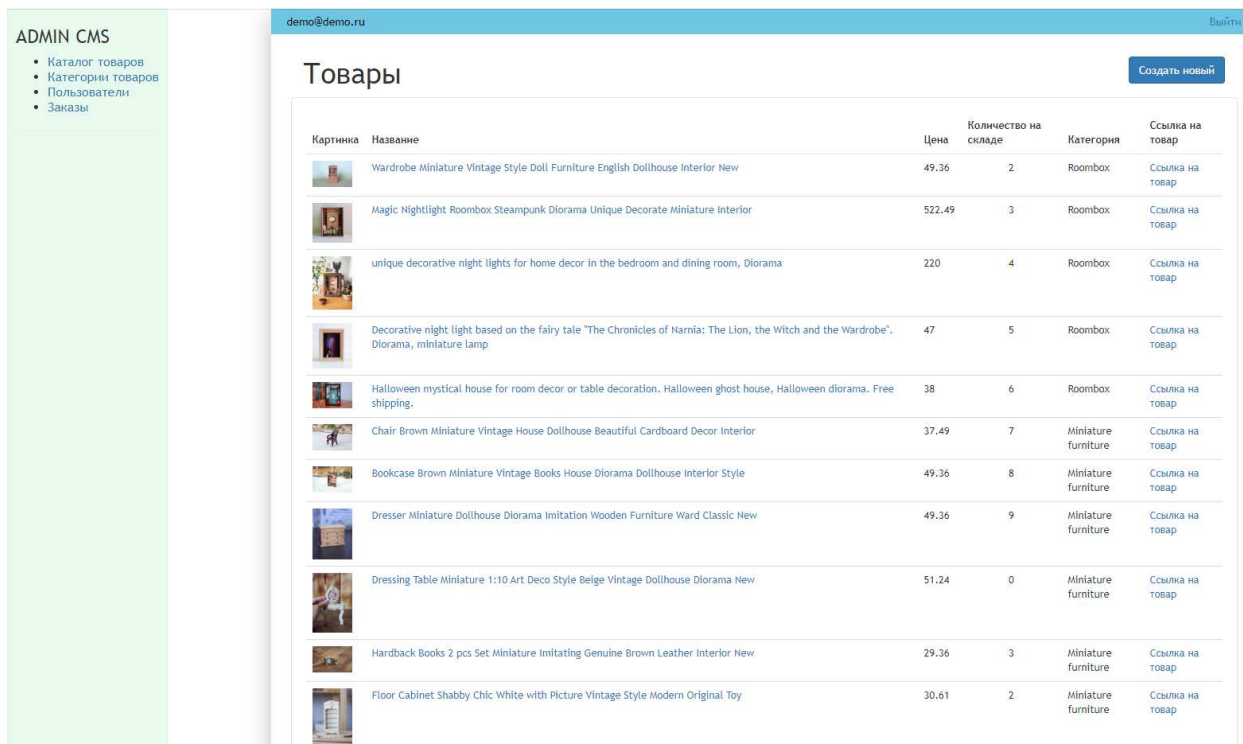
ADMIN CMS

- Каталог товаров
- Категории товаров
- Пользователи
- Заказы

demo@demo.ru

Выйти

Товары

Создать новый

| Картинка | Название | Цена | Количество на складе | Категория | Ссылка на товар |
|---|---|---|---|---|---|
| | Wardrobe Miniature Vintage Style Doll Furniture English Dollhouse Interior New | 49.36 | 2 | Roombox | Ссылка на товар |
| | Magic Nightlight Roombox Steampunk Diorama Unique Decorate Miniature Interior | 522.49 | 3 | Roombox | Ссылка на товар |
| | unique decorative night lights for home decor in the bedroom and dining room, Diorama | 220 | 4 | Roombox | Ссылка на товар |
| | Decorative night light based on the fairy tale "The Chronicles of Narnia: The Lion, the Witch and the Wardrobe". Diorama, miniature lamp | 47 | 5 | Roombox | Ссылка на товар |
| | Halloween mystical house for room decor or table decoration. Halloween ghost house, Halloween diorama. Free shipping. | 38 | 6 | Roombox | Ссылка на товар |
| | Chair Brown Miniature Vintage House Dollhouse Beautiful Cardboard Decor Interior | 37.49 | 7 | Miniature furniture | Ссылка на товар |
| | Bookcase Brown Miniature Vintage Books House Diorama Dollhouse Interior Style | 49.36 | 8 | Miniature furniture | Ссылка на товар |
| | Dresser Miniature Dollhouse Diorama Imitation Wooden Furniture Ward Classic New | 49.36 | 9 | Miniature furniture | Ссылка на товар |
| | Dressing Table Miniature 1:10 Art Deco Style Beige Vintage Dollhouse Diorama New | 51.24 | 0 | Miniature furniture | Ссылка на товар |
| | Hardback Books 2 pcs Set Miniature Imitating Genuine Brown Leather Interior New | 29.36 | 3 | Miniature furniture | Ссылка на товар |
| | Floor Cabinet Shabby Chic White with Picture Vintage Style Modern Original Toy | 30.61 | 2 | Miniature furniture | Ссылка на товар |